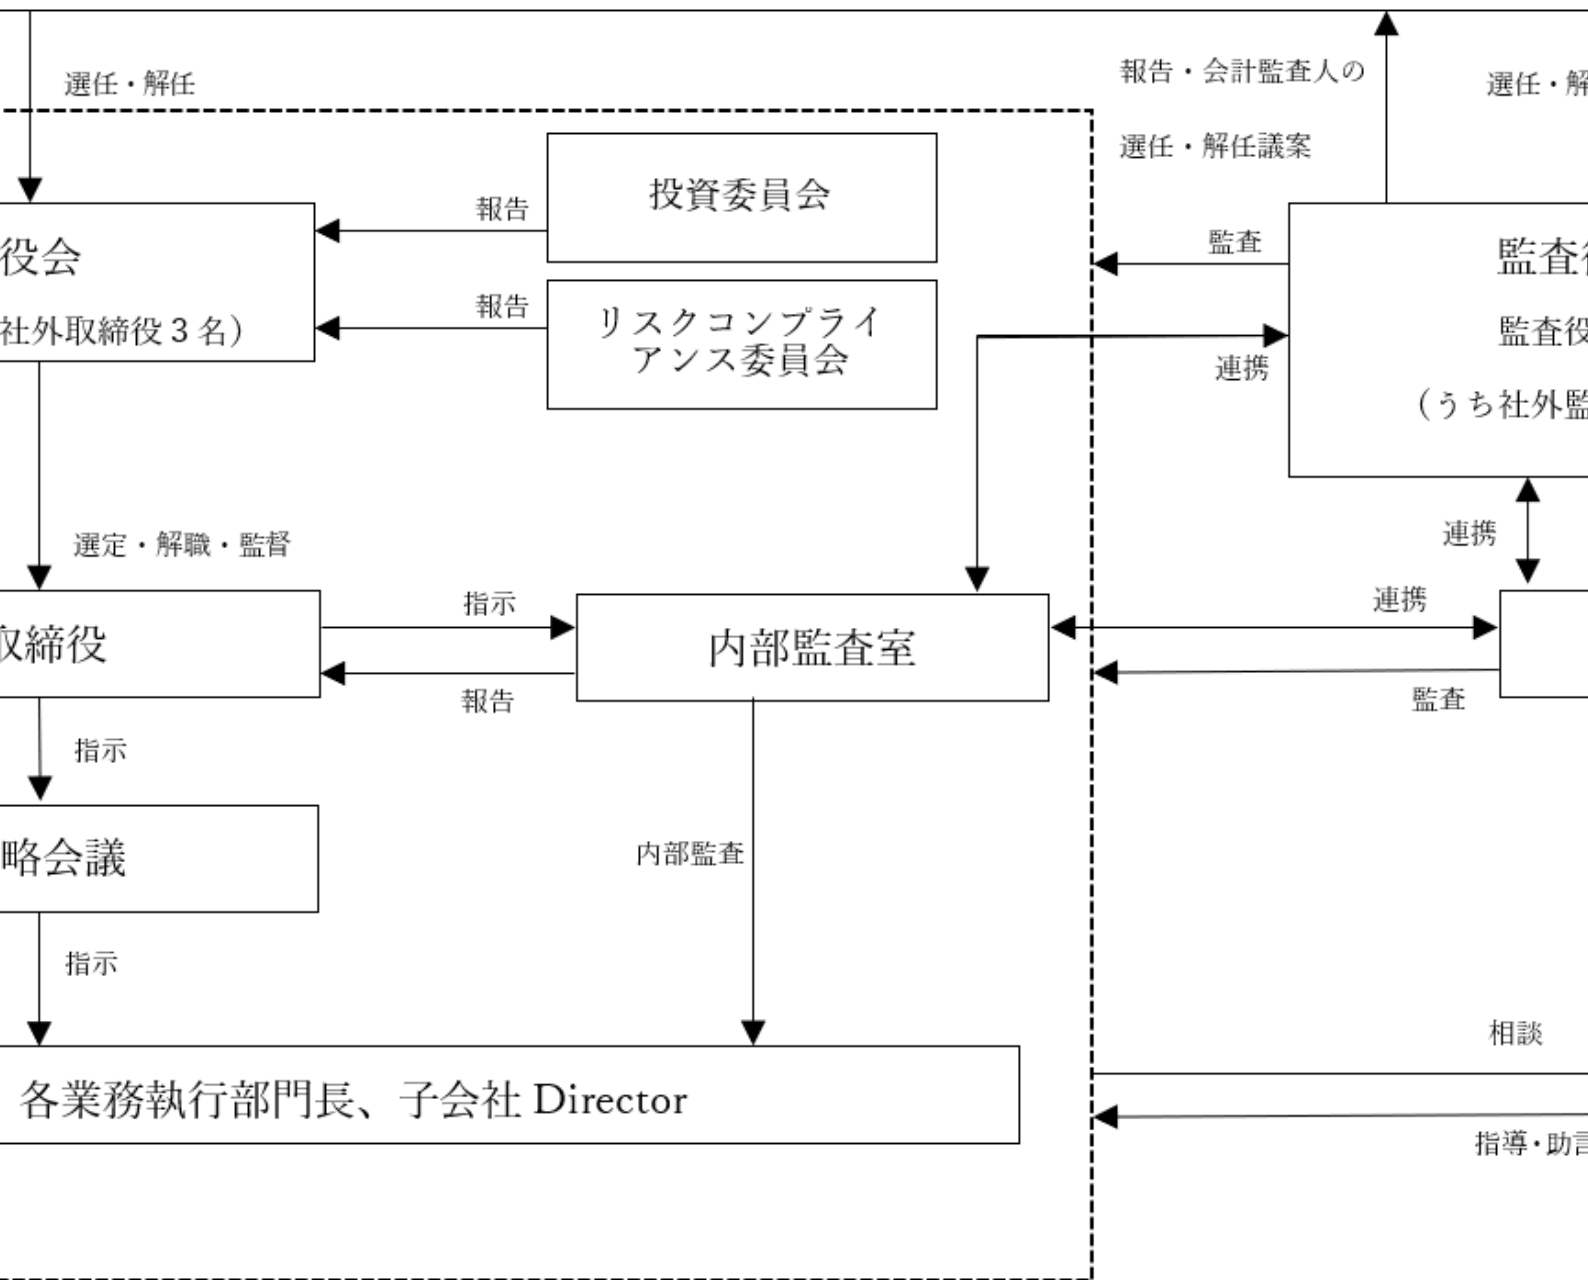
選任・解任

報告・会計監査人の選任・解任議案

選任・解

報告

投資委員会

役会

社外取締役３名）

報告

リスクコンプライアンス委員会

監査

監査

監査役

（うち社外監

連携

連携

選定・解職・監督

取締役

指示

報告

内部監査室

連携

監査

指示

略会議

内部監査

指示

相談

各業務執行部門長、子会社 Director

指導・助言